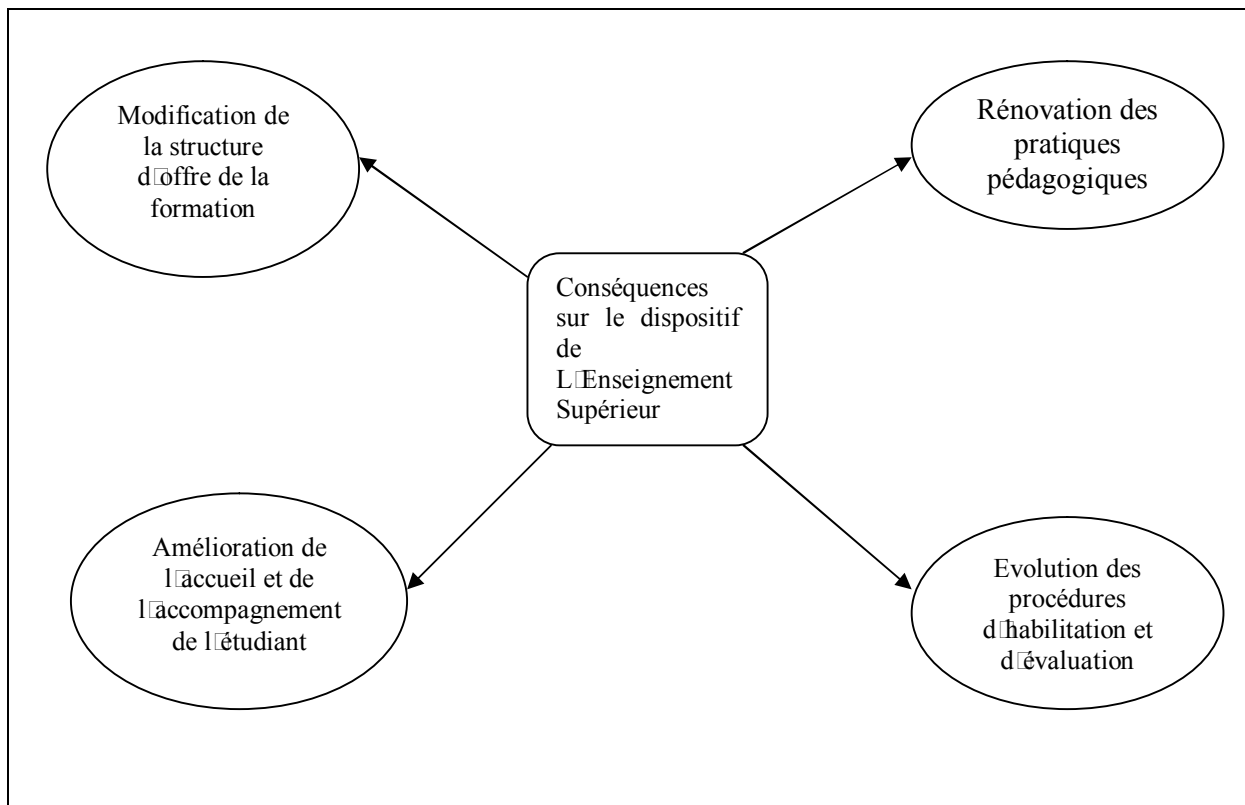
Modification de la structure d□offre de la formation

Rénovation des pratiques pédagogiques

Conséquences sur le dispositif de L□Enseignement Supérieur

Amélioration de l□accueil et de l□accompagnement de l□étudiant

Evolution des procédures d□habilitation et d□évaluation